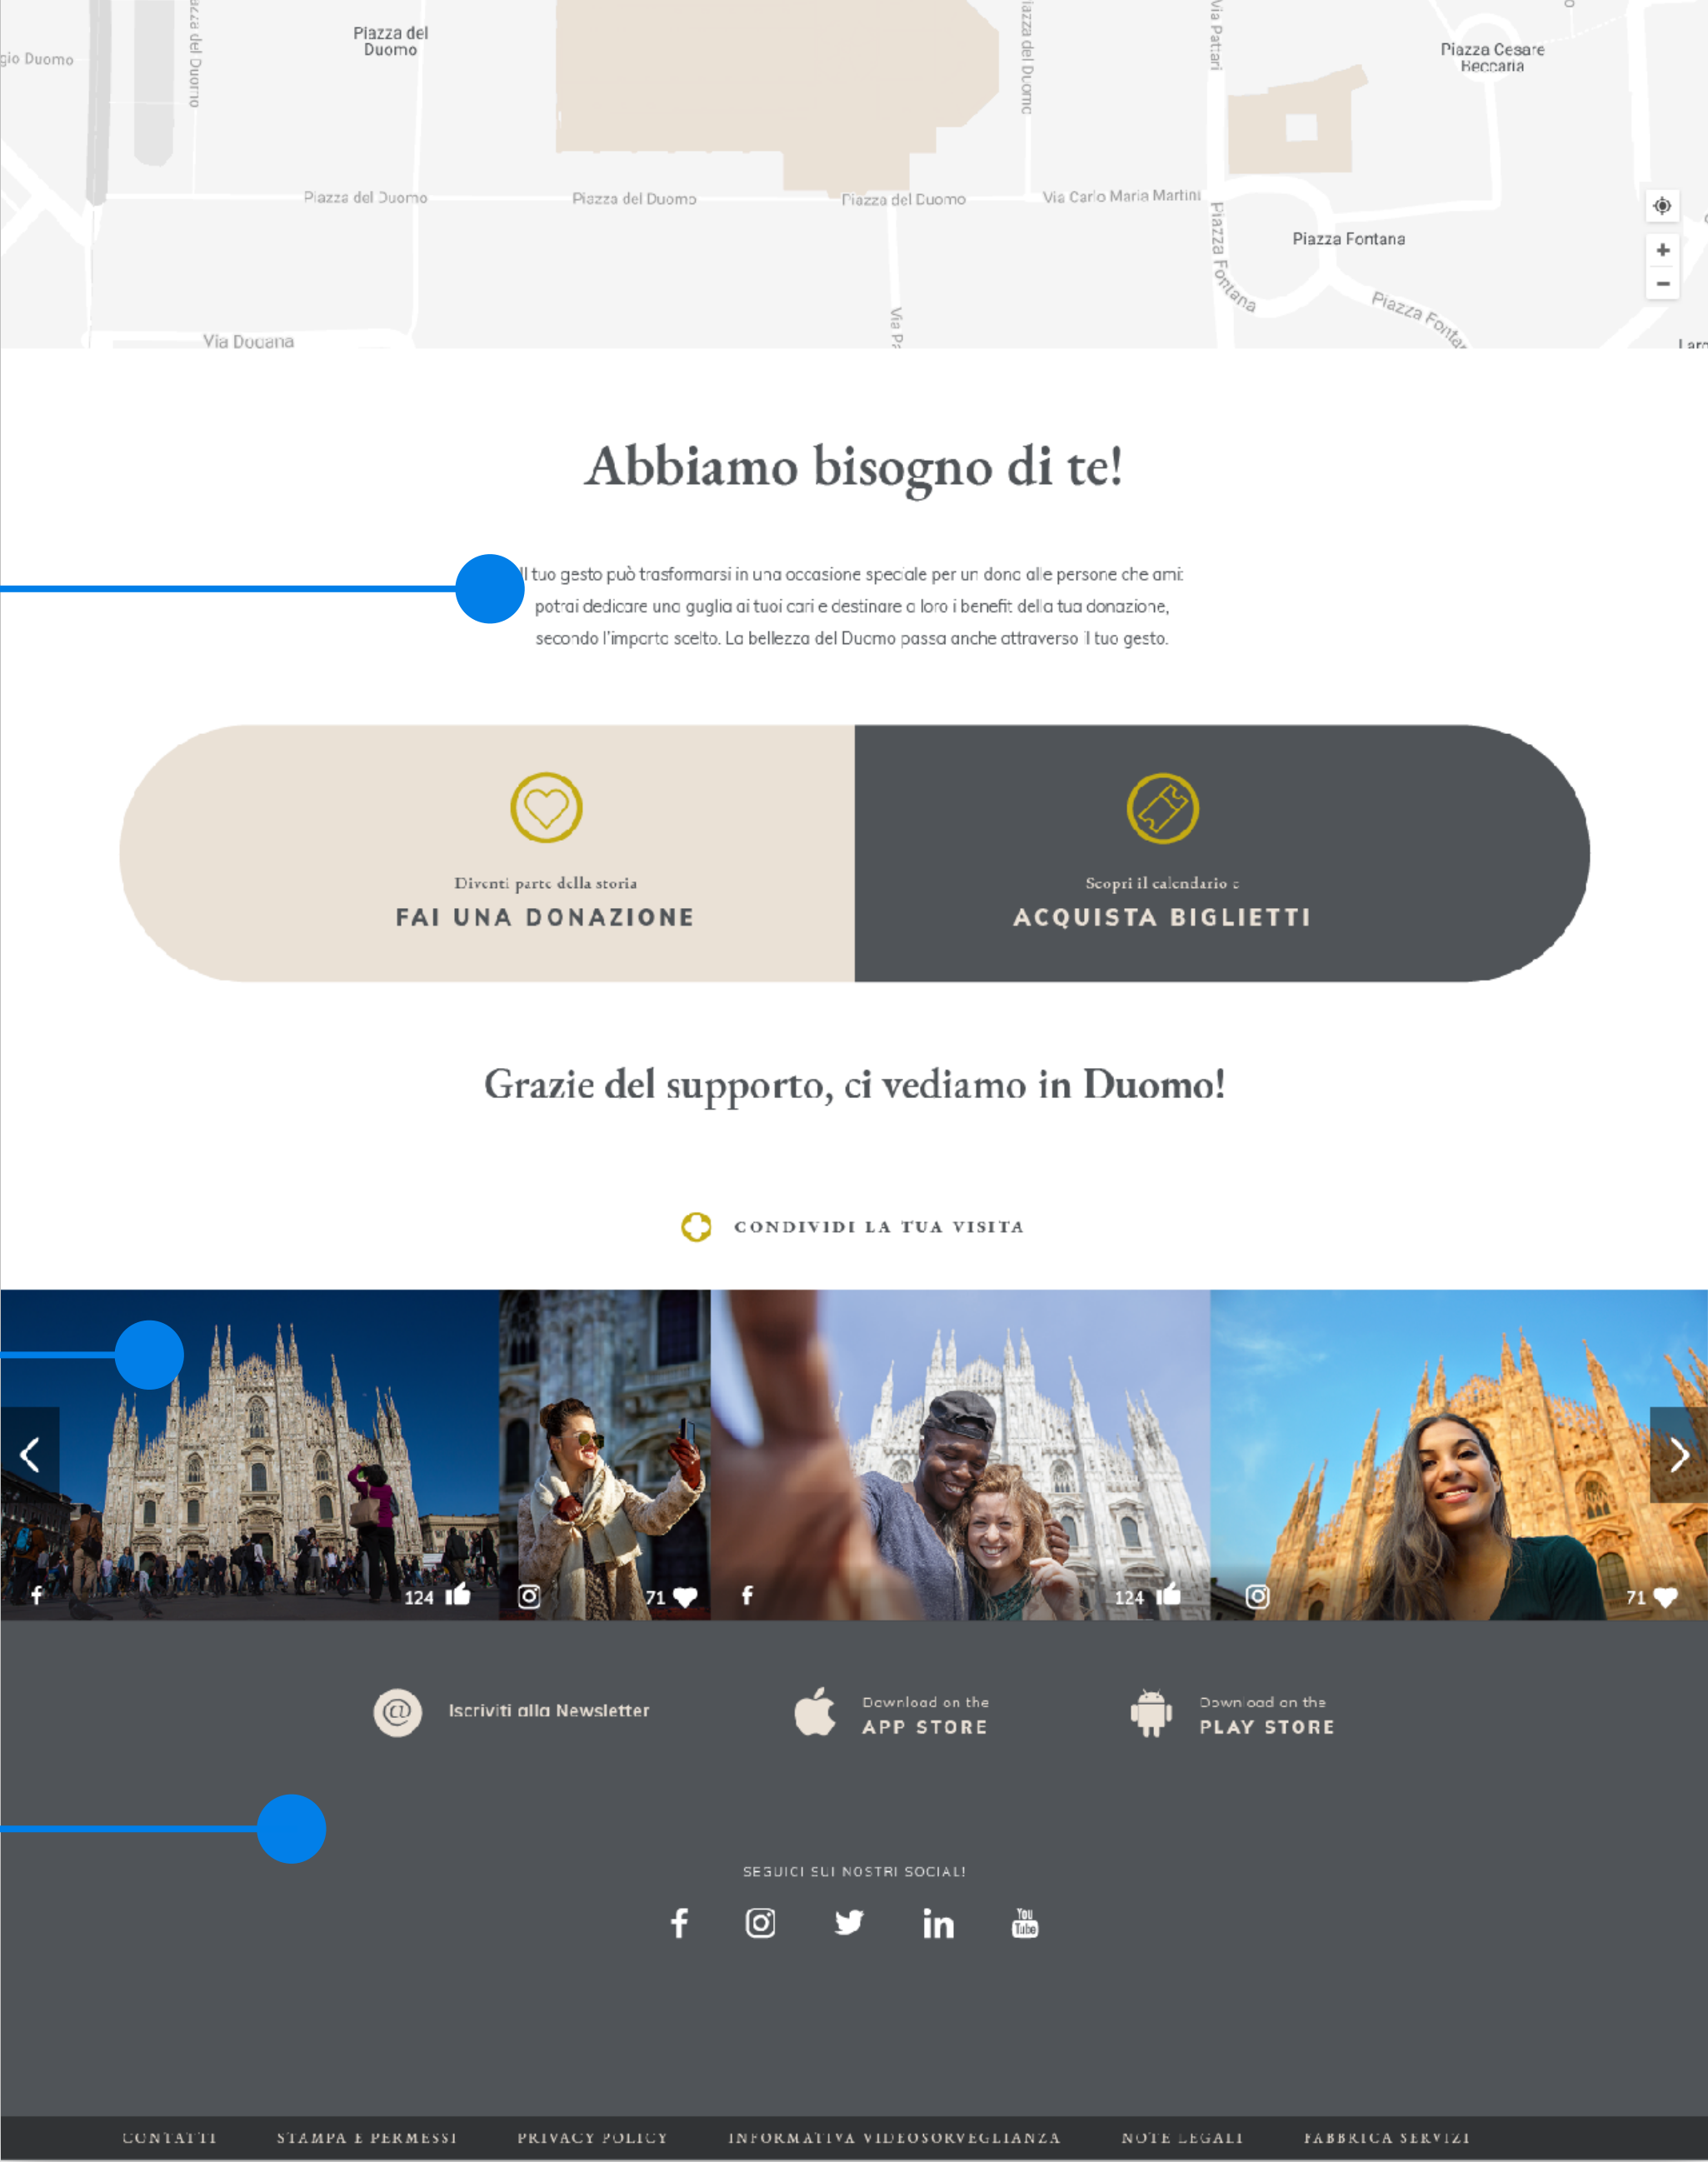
gio Duomo
azza del Duomo
Piazza del Duomo
iazza del Duomo
Via Pattari
Piazza Cesare Beccaria
Piazza del Duomo
Piazza del Duomo
Piazza del Duomo
Via Carlo Maria Martini
Piazza Fontana
Piazza Fontana
Piazza Fonta
Via Dogana
Via P
Larg

+
−

Abbiamo bisogno di te!

Il tuo gesto può trasformarsi in una occasione speciale per un dono alle persone che ami: potrai dedicare una guglia ai tuoi cari e destinare a loro i benefit della tua donazione, secondo l'importo scelto. La bellezza del Duomo passa anche attraverso il tuo gesto.

Diventi parte della storia
FAI UNA DONAZIONE

Scopri il calendario e
ACQUISTA BIGLIETTI

Grazie del supporto, ci vediamo in Duomo!

CONDIVIDI LA TUA VISITA

124
71
124
71

Iscriviti alla Newsletter

Download on the
APP STORE

Download on the
PLAY STORE

SEGUICI SUI NOSTRI SOCIAL!

You Tube

CONTATTI STAMPA E PERMESSI PRIVACY POLICY INFORMATIVA VIDEOSORVEGLIANZA NOTE LEGALI FABBRICA SERVIZI